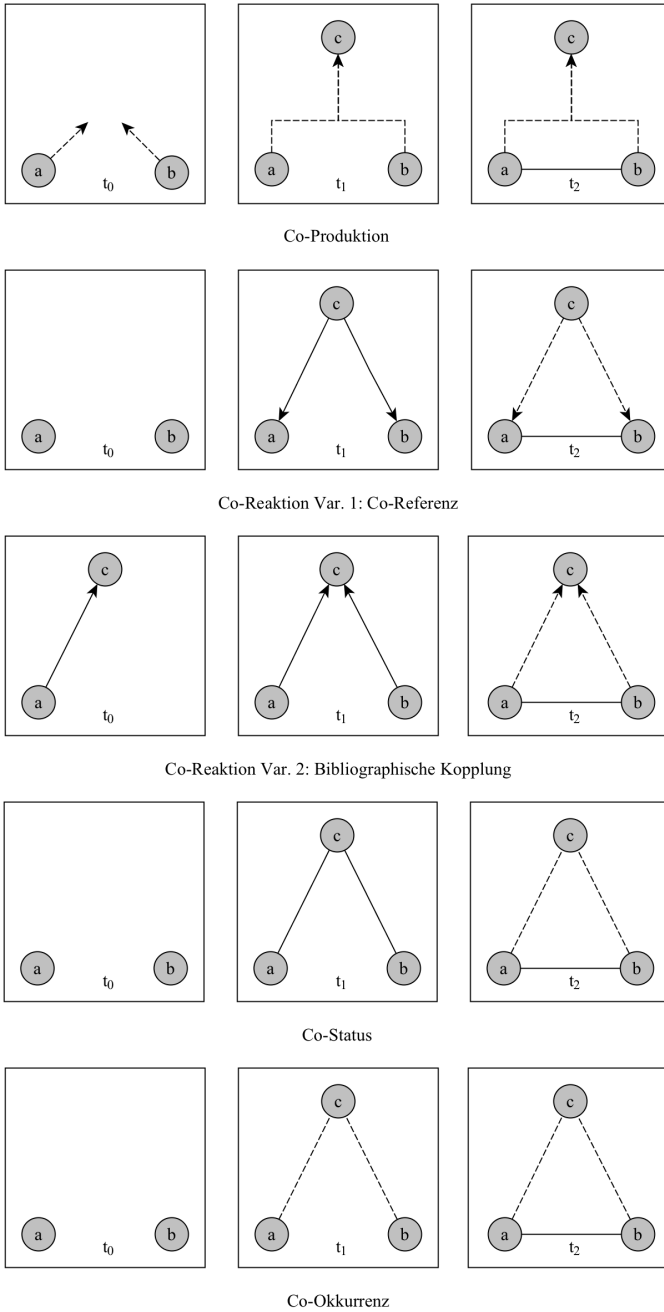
a $t_0$ b

c
a $t_1$ b

c
a $t_2$ b

Co-Produktion

a $t_0$ b

c
a $t_1$ b

c
a $t_2$ b

Co-Reaktion Var. 1: Co-Referenz

c
a $t_0$

c
a $t_1$ b

c
a $t_2$ b

Co-Reaktion Var. 2: Bibliographische Kopplung

a $t_0$ b

c
a $t_1$ b

c
a $t_2$ b

Co-Status

a $t_0$ b

c
a $t_1$ b

c
a $t_2$ b

Co-Okkurrenz